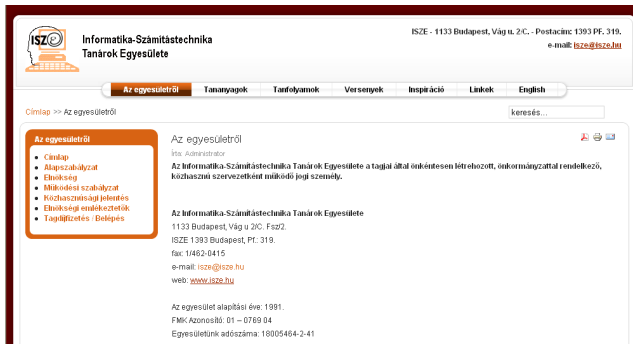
ISZE

Informatika-Számítástechnika Tanárok Egyesülete

ISZE - 1133 Budapest, Vág u. 2/C. - Postacím: 1393 PF. 319.
e-mail: isze@isze.hu

Az egyesületről | Tananyagok | Tanfolyamok | Versenyek | Inspiráció | Linkek | English

Címlap >> Az egyesületről

keresés...

Az egyesületről
• Címlap
• Alapszabályzat
• Elnökség
• Működési szabályzat
• Közhasznúsági jelentés
• Elnökségi emlékeztetők
• Tagdíjfizetés / Belépés

Az egyesületről

Írta: Administrator

Az Informatika-Számítástechnika Tanárok Egyesülete a tagjai által önkéntesen létrehozott, önkormányzattal rendelkező, közhasznú szervezetként működő jogi személy.

Az Informatika-Számítástechnika Tanárok Egyesülete
1133 Budapest, Vág u 2/C. Fsz/2.
ISZE 1393 Budapest, Pf.: 319.
fax: 1/462-0415
e-mail: isze@isze.hu
web: www.isze.hu

Az egyesület alapítási éve: 1991.
FMK Azonosító: 01 – 0769 04
Egyesületünk adószáma: 18005464-2-41